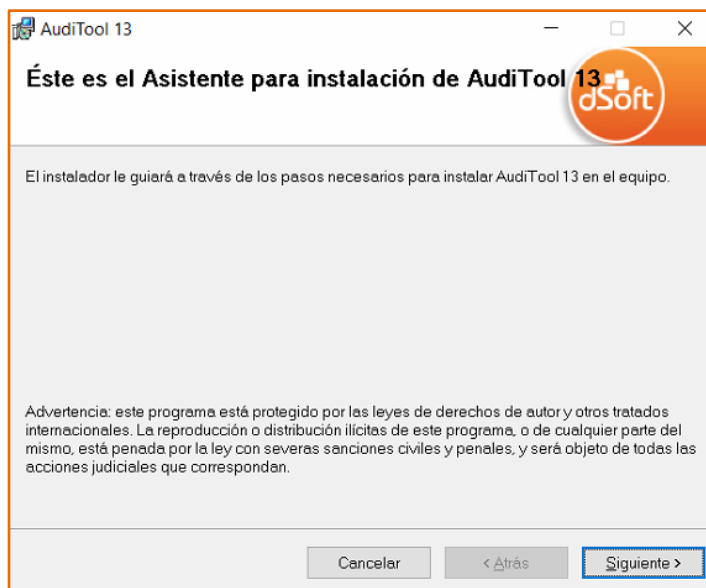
AudiTool 13

Éste es el Asistente para instalación de AudiTool 13

dSoft

El instalador le guiará a través de los pasos necesarios para instalar AudiTool 13 en el equipo.

Advertencia: este programa está protegido por las leyes de derechos de autor y otros tratados internacionales. La reproducción o distribución ilícitas de este programa, o de cualquier parte del mismo, está penada por la ley con severas sanciones civiles y penales, y será objeto de todas las acciones judiciales que correspondan.

Cancelar
< Atrás
Siguiente >